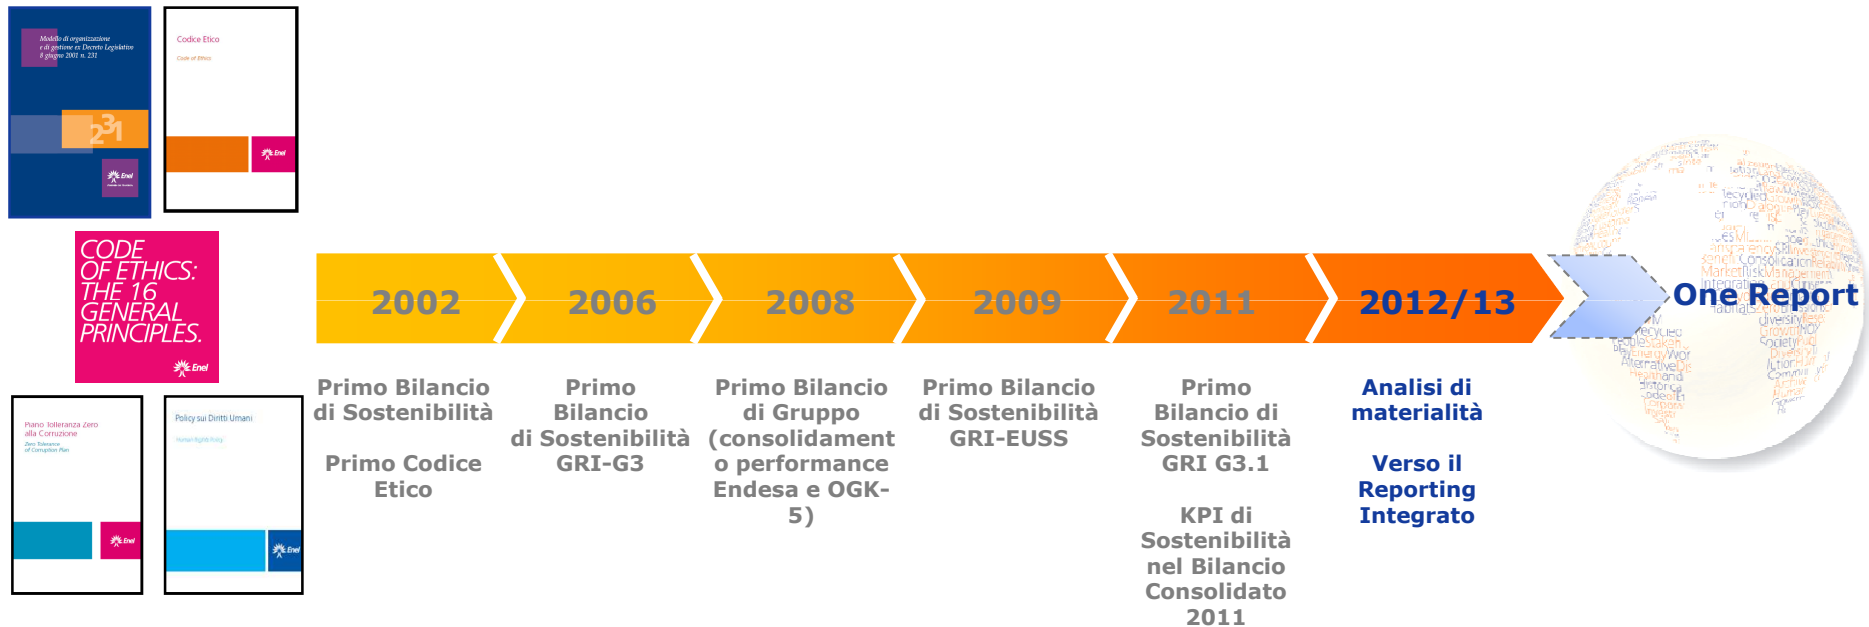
Modello di organizzazione e di gestione ex Decreto Legislativo 8 giugno 2001 n. 231

231

Enel

Codice Etico

Code of Ethics

Enel

CODE OF ETHICS: THE 16 GENERAL PRINCIPLES.

Enel

Piano Tolleranza Zero alla Corruzione

Zero Tolerance of Corruption Plan

Enel

Policy sui Diritti Umani

Human Rights Policy

Enel

2002

2006

2008

2009

2011

2012/13

One Report

Primo Bilancio di Sostenibilità

Primo Codice Etico

Primo Bilancio di Sostenibilità GRI-G3

Primo Bilancio di Gruppo (consolidamento performance Endesa e OGK-5)

Primo Bilancio di Sostenibilità GRI-EUSS

Primo Bilancio di Sostenibilità GRI G3.1

KPI di Sostenibilità nel Bilancio Consolidato 2011

Analisi di materialità

Verso il Reporting Integrato